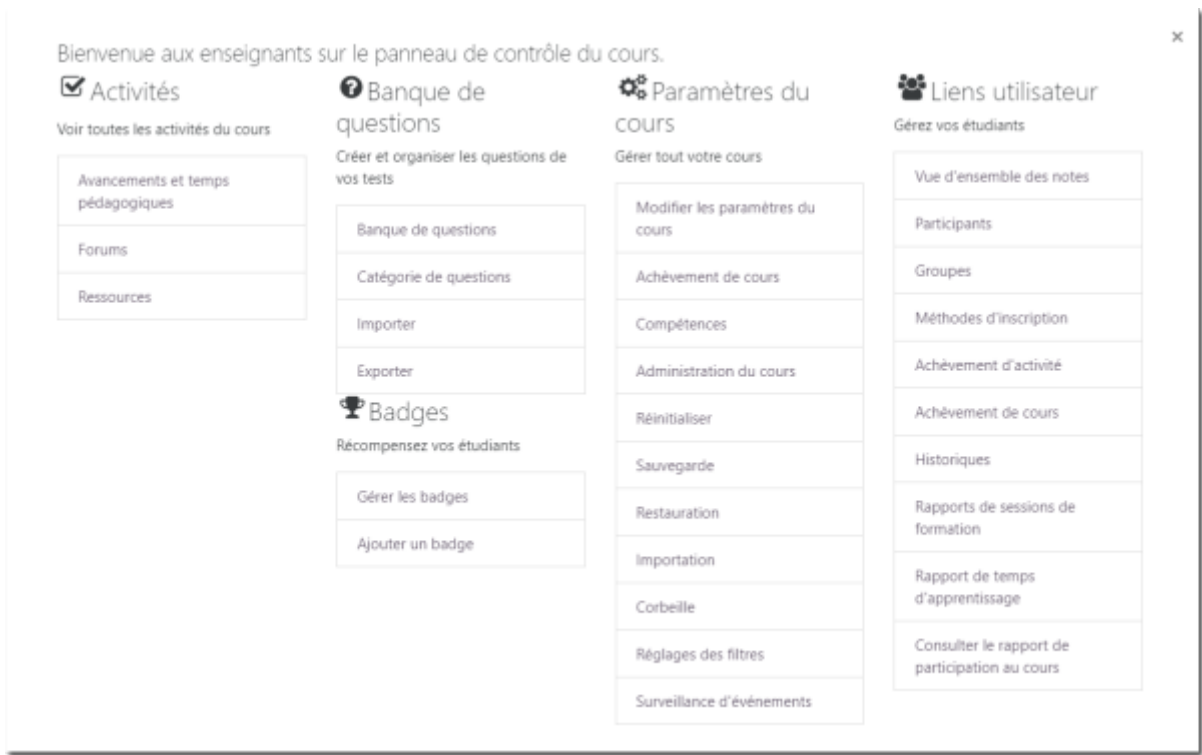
Bienvenue aux enseignants sur le panneau de contrôle du cours.

×

Activités

Voir toutes les activités du cours

Avancements et temps pédagogiques

Forums

Ressources

Banque de questions

Créer et organiser les questions de vos tests

Banque de questions

Catégorie de questions

Importer

Exporter

Badges

Récompensez vos étudiants

Gérer les badges

Ajouter un badge

Paramètres du cours

Gérer tout votre cours

Modifier les paramètres du cours

Achèvement de cours

Compétences

Administration du cours

Réinitialiser

Sauvegarde

Restauration

Importation

Corbeille

Réglages des filtres

Surveillance d'événements

Liens utilisateur

Gérez vos étudiants

Vue d'ensemble des notes

Participants

Groupes

Méthodes d'inscription

Achèvement d'activité

Achèvement de cours

Historiques

Rapports de sessions de formation

Rapport de temps d'apprentissage

Consulter le rapport de participation au cours